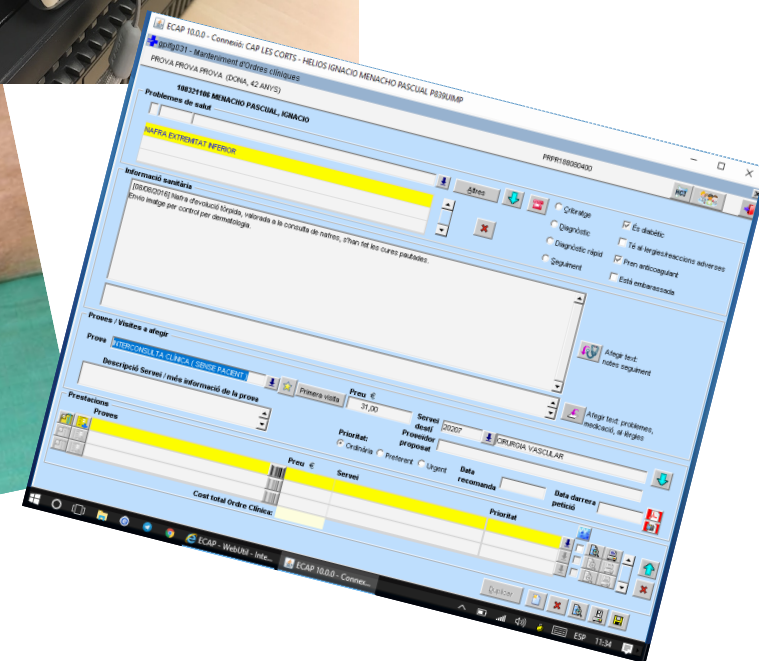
ECAP 10.0.0 - Connexió: CAP LES CORTS - HELIOS IGNACIO MENACHO PASCUAL P839UMP

gpifty0:31 - Manteniment d'Ordres clíniques

PROVA PROVA PROVA (DONA, 42 ANYS)

108321106 MENACHO PASCUAL, IGNACIO

Problemes de salut

NAFRA EXTREMITAT INFERIOR

PRPR108080400

Informació sanitària

Altres

RCT

[08/08/2016] Nafra d'evolució tòrpida, valorada a la consulta de natres, s'han fet les cures pautades.
Envio imatge per control per dermatologia.

Cribratge

Diagnòstic

Diagnòstic ràpid

Seguiment

És diabètic

Té al·lèrgies/reaccions adverses

Pren anticoagulant

Està embarassada

Proves / Visites a afegir

Prova INTERCONSULTA CLÍNICA ( SENSE PACIENT

Afegir text notes seguiment

Descripció Servei / més informació de la prova

Primera visita

Preu €

31,00

Servei destí

Proveïdor proposat

20207

CIRURGIA VASCULAR

Afegir text: problemes, medicació, al·lèrgies

Prestacions

Proves

Prioritat:

Ordinària

Preferent

Urgent

Data recomanda

Data darrera petició

Preu €

Servei

Prioritat

Cost total Ordre Clínica:

Realitzar

ECAP - WebUtil - Inte...

ECAP 10.0.0 - Connex...

ESP

11:34